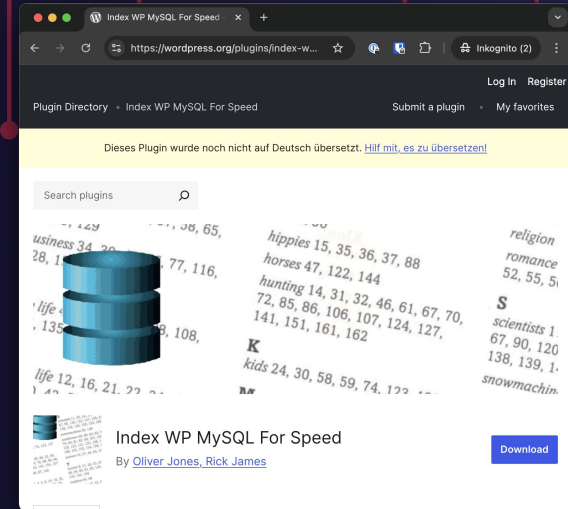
Index WP MySQL For Speed

https://wordpress.org/plugins/index-w...

Inkognito (2)

Log In Register

Plugin Directory • Index WP MySQL For Speed

Submit a plugin • My favorites

Dieses Plugin wurde noch nicht auf Deutsch übersetzt. Hilf mit, es zu übersetzen!

Search plugins

, 129 , 37, 58, 65, usiness 34, 28, 1 77, 116, life 4 , 135 3, 108, life 12, 16, 21, 22

hippies 15, 35, 36, 37, 88
horses 47, 122, 144
hunting 14, 31, 32, 46, 61, 67, 70, 72, 85, 86, 106, 107, 124, 127, 141, 151, 161, 162
K
kids 24, 30, 58, 59, 74, 123

religion
romance 52, 55, 5
S
scientists 1 67, 90, 120 138, 139, 1 snowmachin

Index WP MySQL For Speed

By Oliver Jones, Rick James

Download